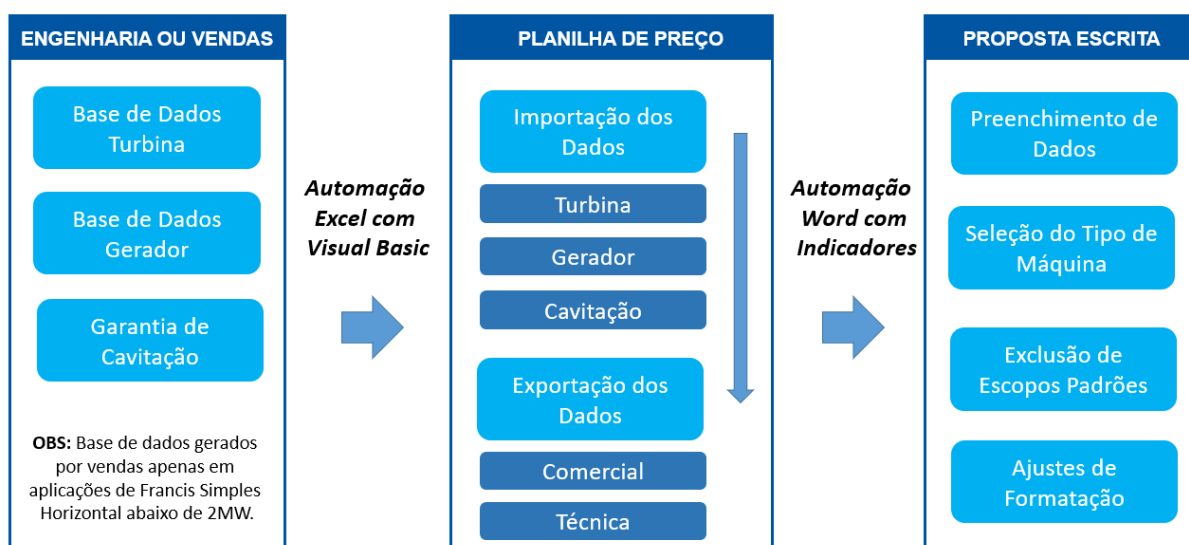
ENGENHARIA OU VENDAS

Base de Dados Turbina

Base de Dados Gerador

Garantia de Cavitação

OBS: Base de dados gerados por vendas apenas em aplicações de Francis Simples Horizontal abaixo de 2MW.

Automação Excel com Visual Basic

PLANILHA DE PREÇO

Importação dos Dados

Turbina

Gerador

Cavitação

Exportação dos Dados

Comercial

Técnica

Automação Word com Indicadores

PROPOSTA ESCRITA

Preenchimento de Dados

Seleção do Tipo de Máquina

Exclusão de Escopos Padrões

Ajustes de Formatação